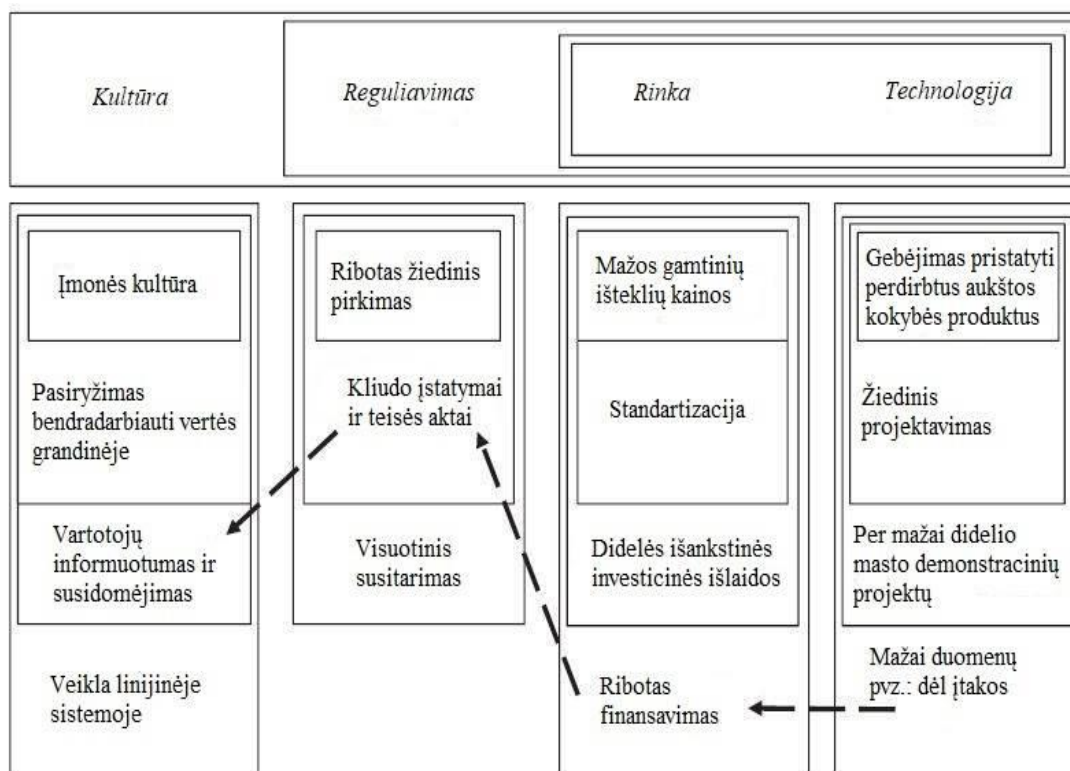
Kultūra

Reguliavimas

Rinka

Technologija

Įmonės kultūra

Pasiryžimas bendradarbiauti vertės grandinėje

Vartotojų informuotumas ir susidomėjimas

Veikla linijinėje sistemoje

Ribotas žiedinis pirkimas

Kliudo įstatymai ir teisės aktai

Visuotinis susitarimas

Mažos gamtinių išteklių kainos

Standartizacija

Didelės išankstinės investicinės išlaidos

Ribotas finansavimas

Gebėjimas pristatyti perdirbtus aukštos kokybės produktus

Žiedinis projektavimas

Per mažai didelio masto demonstracinių projektų

Mažai duomenų pvz.: dėl įtakos